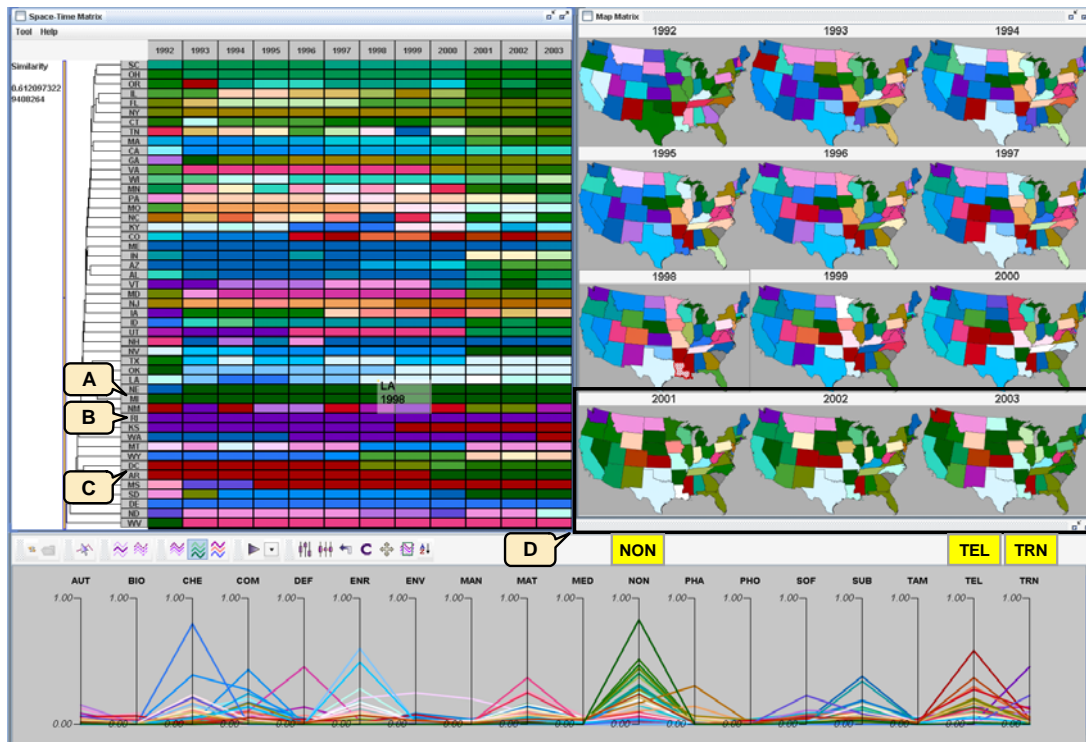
Space-Time Matrix

Tool Help

Similarity

0.612097322 9408264

| | 1992 | 1993 | 1994 | 1995 | 1996 | 1997 | 1998 | 1999 | 2000 | 2001 | 2002 | 2003 |
|---|---|---|---|---|---|---|---|---|---|---|---|---|
| SC | | | | | | | | | | | | |
| OH | | | | | | | | | | | | |
| OR | | | | | | | | | | | | |
| IL | | | | | | | | | | | | |
| FL | | | | | | | | | | | | |
| NY | | | | | | | | | | | | |
| CT | | | | | | | | | | | | |
| TN | | | | | | | | | | | | |
| MA | | | | | | | | | | | | |
| CA | | | | | | | | | | | | |
| GA | | | | | | | | | | | | |
| VA | | | | | | | | | | | | |
| WI | | | | | | | | | | | | |
| MN | | | | | | | | | | | | |
| PA | | | | | | | | | | | | |
| MO | | | | | | | | | | | | |
| NJ | | | | | | | | | | | | |
| NC | | | | | | | | | | | | |
| KY | | | | | | | | | | | | |
| CO | | | | | | | | | | | | |
| MI | | | | | | | | | | | | |
| IN | | | | | | | | | | | | |
| AZ | | | | | | | | | | | | |
| AL | | | | | | | | | | | | |
| VT | | | | | | | | | | | | |
| MD | | | | | | | | | | | | |
| NJ | | | | | | | | | | | | |
| IA | | | | | | | | | | | | |
| ID | | | | | | | | | | | | |
| UT | | | | | | | | | | | | |
| NH | | | | | | | | | | | | |
| NV | | | | | | | | | | | | |
| TX | | | | | | | | | | | | |
| OK | | | | | | | | | | | | |
| LA | | | | | | | | | | | | |
| NE | | | | | | | | | | | | |
| MI | | | | | | | | | | | | |
| NM | | | | | | | | | | | | |
| HI | | | | | | | | | | | | |
| KS | | | | | | | | | | | | |
| WA | | | | | | | | | | | | |
| MT | | | | | | | | | | | | |
| WY | | | | | | | | | | | | |
| DC | | | | | | | | | | | | |
| AR | | | | | | | | | | | | |
| MS | | | | | | | | | | | | |
| SD | | | | | | | | | | | | |
| DE | | | | | | | | | | | | |
| ND | | | | | | | | | | | | |
| WV | | | | | | | | | | | | |

LA 1998

A

B

C

D

Map Matrix

1992 1993 1994

1995 1996 1997

1998 1999 2000

2001 2002 2003

NON

TEL TRN

AUT BIO CHE COM DEF ENR ENV MAN MAT MED NON PHA PHO SOF SUB TAM TEL TRN

1.00 1.00 1.00 1.00 1.00 1.00 1.00 1.00 1.00 1.00 1.00 1.00 1.00 1.00 1.00 1.00 1.00 1.00

0.00 0.00 0.00 0.00 0.00 0.00 0.00 0.00 0.00 0.00 0.00 0.00 0.00 0.00 0.00 0.00 0.00 0.00